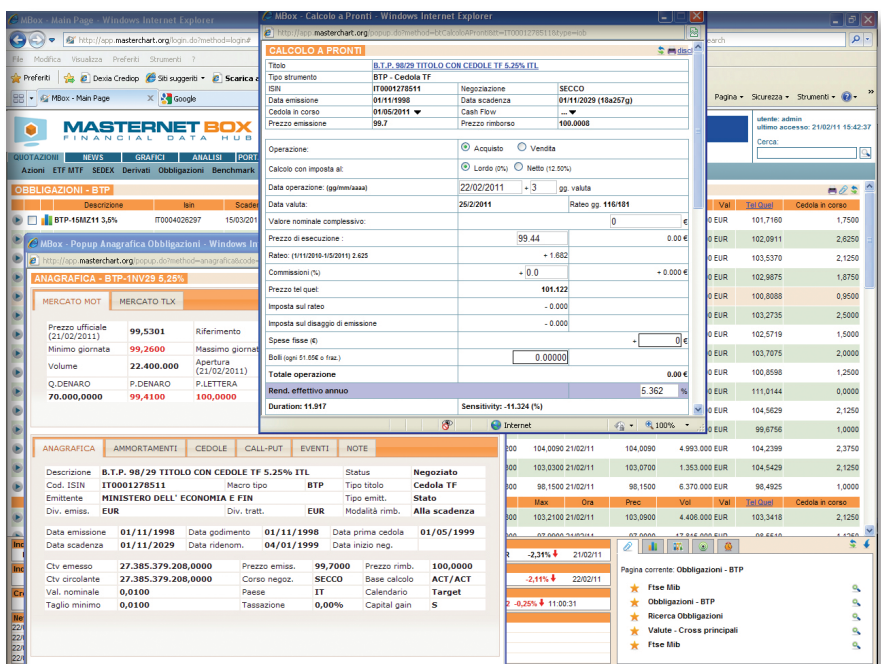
MBox - Main Page - Windows Internet Explorer

http://app.masterchart.org/login.do?method=login#

File Modifica Visualizza Preferiti Strumenti ?

Preferiti | Dexia Crediop | Siti suggeriti | Scarica a

MBox - Main Page | Google

MASTERNET BOX
FINANCIAL DATA HUB

QUOTAZIONI | NEWS | GRAFICI | ANALISI | PORT
Azioni ETF MTF SEDEX Derivati Obbligazioni Benchmark

OBBLIGAZIONI - BTP

| Descrizione | Isin | Scad |
|---|---|---|
| BTP-15MZ11 3,5% | IT0004026297 | 15/03/20 |

MBox - Popup Anagrafica Obbligazioni - Windows In

http://app.masterchart.org/popup.do?method=anagrafica&code=

ANAGRAFICA - BTP-1NV29 5,25%

MERCATO MOT | MERCATO TLX

| Prezzo ufficiale (21/02/2011) | 99,5301 | Riferimento |
|---|---|---|
| Minimo giornata | 99,2600 | Massimo giornat |
| Volume | 22.400.000 | Apertura (21/02/2011) |
| Q.DENARO | P.DENARO | P.LETTERA |
| 70.000,0000 | 99,4100 | 100,0000 |

ANAGRAFICA | AMMORTAMENTI | CEDOLE | CALL-PUT | EVENTI | NOTE

| Descrizione | B.T.P. 98/29 TITOLO CON CEDOLE TF 5.25% ITL | | | Status | Negoziato |
|---|---|---|---|---|---|
| Cod. ISIN | IT0001278511 | Macro tipo | BTP | Tipo titolo | Cedola TF |
| Emittente | MINISTERO DELL' ECONOMIA E FIN | | | Tipo emitt. | Stato |
| Div. emiss. | EUR | Div. tratt. | EUR | Modalità rimb. | Alla scadenza |

| Data emissione | 01/11/1998 | Data godimento | 01/11/1998 | Data prima cedola | 01/05/1999 |
|---|---|---|---|---|---|
| Data scadenza | 01/11/2029 | Data ridenom. | 04/01/1999 | Data inizio neg. | |

| Ctv emesso | 27.385.379.208,0000 | Prezzo emiss. | 99,7000 | Prezzo rimb. | 100,0000 |
|---|---|---|---|---|---|
| Ctv circolante | 27.385.379.208,0000 | Corso negoz. | SECCO | Base calcolo | ACT/ACT |
| Val. nominale | 0,0100 | Paese | IT | Calendario | Target |
| Taglio minimo | 0,0100 | Tassazione | 0,00% | Capital gain | S |

MBox - Calcolo a Pronti - Windows Internet Explorer

http://app.masterchart.org/popup.do?method=btCalcoloAPronti&tit=IT0001278511&type=isin

CALCOLO A PRONTI

| Titolo | B.T.P. 98/29 TITOLO CON CEDOLE TF 5.25% ITL | | |
|---|---|---|---|
| Tipo strumento | BTP - Cedola TF | | |
| ISIN | IT0001278511 | Negoziazione | SECCO |
| Data emissione | 01/11/1998 | Data scadenza | 01/11/2029 (18a257g) |
| Cedola in corso | 01/05/2011 | Cash Flow | ... |
| Prezzo emissione | 99.7 | Prezzo rimborso | 100.0008 |

Operazione: Acquisto Vendita
Calcolo con imposta al: Lordo (0%) Netto (12.50%)
Data operazione: (gg/mm/aaaa) 22/02/2011 + 3 gg. valuta
Data valuta: 25/2/2011 Rateo gg. 116/181
Valore nominale complessivo: 0 €
Prezzo di esecuzione : 99.44 0.00 €
Rateo: (1/11/2010-1/5/2011) 2.625 + 1.682
Commissioni (%) + 0.0 + 0.000 €
Prezzo tel quel: 101.122
Imposta sul rateo - 0.000
Imposta sul disaggio di emissione - 0.000
Spese fisse (€) + 0 €
Bolli (ogni 51.65€ o fraz.) 0.00000
Totale operazione 0.00 €
Rend. effettivo annuo 5.362 %
Duration: 11.917 Sensitivity: -11.324 (%)

Internet 100%

uterde: admin
ultimo accesso: 21/02/11 15:42:37
Cerca:
Pagina Sicurezza Strumenti

| Val | Tel Quel | Cedola in corso |
|---|---|---|
| 0 EUR | 101,7160 | 1,7500 |
| 0 EUR | 102,0911 | 2,6250 |
| 0 EUR | 103,5370 | 2,1250 |
| 0 EUR | 102,9875 | 1,8750 |
| 0 EUR | 100,8088 | 0,9500 |
| 0 EUR | 103,2735 | 2,5000 |
| 0 EUR | 102,5719 | 1,5000 |
| 0 EUR | 103,7075 | 2,0000 |
| 0 EUR | 100,8598 | 1,2500 |
| 0 EUR | 111,0144 | 0,0000 |
| 0 EUR | 104,5629 | 2,1250 |
| 0 EUR | 99,6756 | 1,0000 |

| 200 | 104,0090 21/02/11 | 104,0090 | 4.993.000 EUR | 104,2399 | 2,3750 |
|---|---|---|---|---|---|
| 300 | 103,0300 21/02/11 | 103,0700 | 1.353.000 EUR | 104,5429 | 2,1250 |
| 300 | 98,1500 21/02/11 | 98,1500 | 6.370.000 EUR | 98,4925 | 1,0000 |

| Max | Ora | Prec | Vol | Val | Tel Quel | Cedola in corso |
|---|---|---|---|---|---|---|
| 300 | 103,2100 21/02/11 | 103,0700 | 4.406.000 EUR | | 103,3418 | 2,1250 |

-2,31% 21/02/11
-2,11% 22/02/11
-0,25% 11:00:31

Pagina corrente: Obbligazioni - BTP
Ftse Mib
Obbligazioni - BTP
Ricerca Obbligazioni
Valute - Cross principali
Ftse Mib